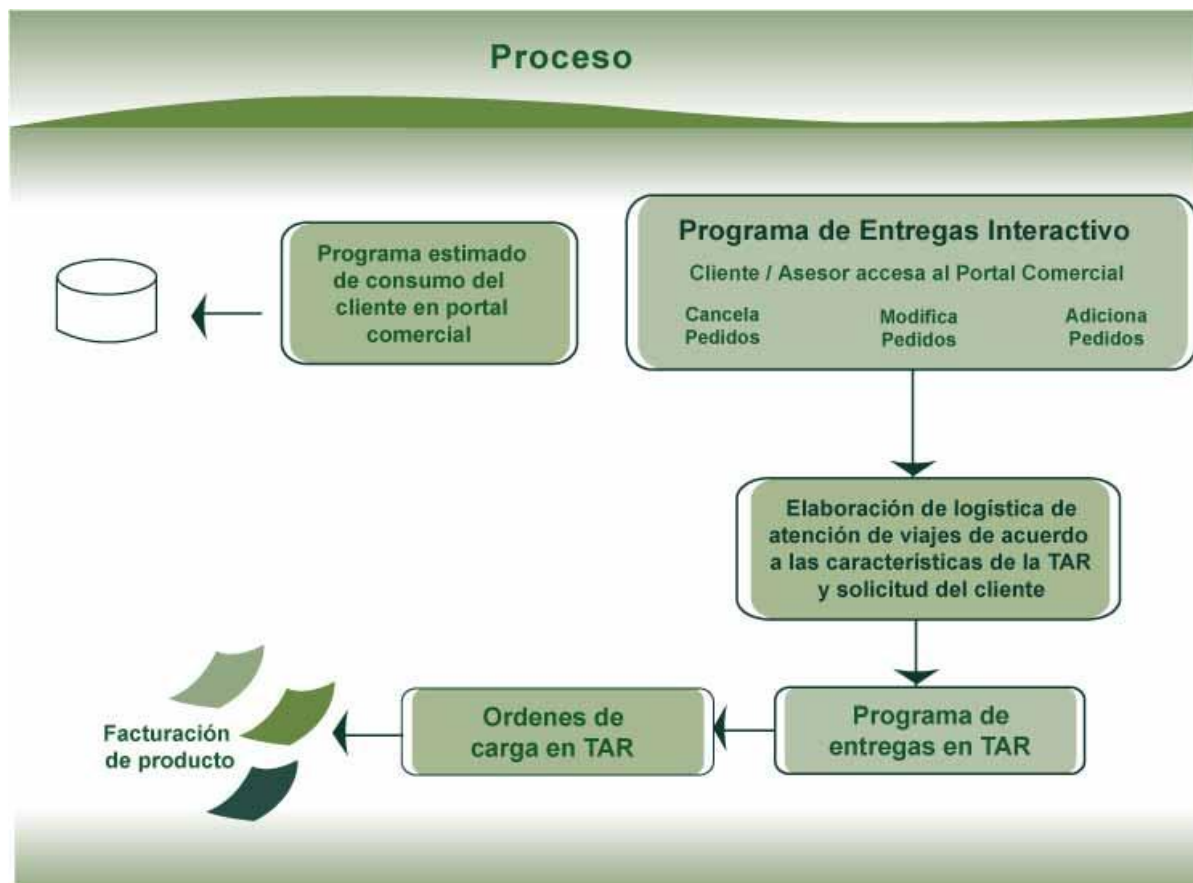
Proceso

Programa estimado de consumo del cliente en portal comercial

Programa de Entregas Interactivo

Cliente / Asesor accesa al Portal Comercial

Cancela Pedidos

Modifica Pedidos

Adiciona Pedidos

Elaboración de logística de atención de viajes de acuerdo a las características de la TAR y solicitud del cliente

Facturación de producto

Ordenes de carga en TAR

Programa de entregas en TAR